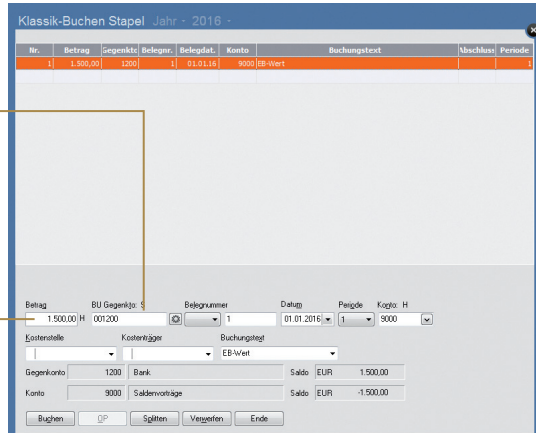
Klassik-Buchen Stapel Jahr - 2016 -

| Nr. | Betrag | Gegenktc | Belegnr. | Belegdat. | Konto | Buchungstext | \bschluss | Periode |
|---|---|---|---|---|---|---|---|---|
| 1 | 1.500,00 H | 1200 | 1 | 01.01.16 | 9000 | EB-Wert | | 1 |

Betrag 1.500,00 H
BU Gegenkto: S 001200
Belegnummer 1
Datum 01.01.2016
Periode 1
Konto: H 9000

Kostenstelle
Kostenträger
Buchungstext EB-Wert

Gegenkonto 1200 Bank Saldo EUR 1.500,00
Konto 9000 Saldenvorträge Saldo EUR -1.500,00

Buchen OP Splitten Verwerfen Ende